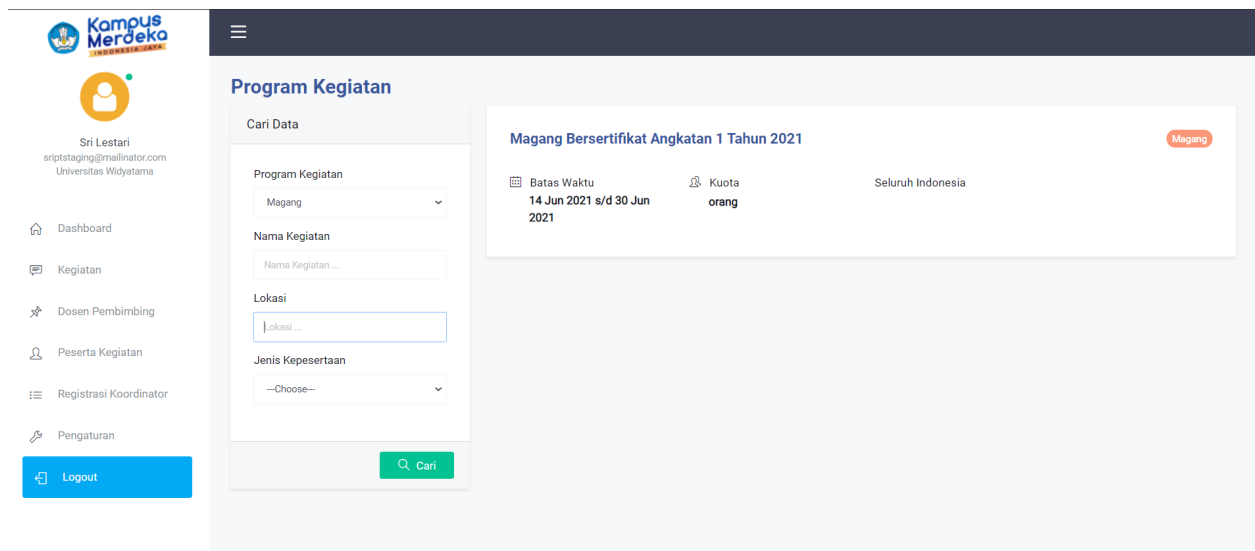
Kampus Merdeka
INDONESIA JAYA

Sri Lestari
sriptstaging@mailinator.com
Universitas Widyatama

Dashboard

Kegiatan

Dosen Pembimbing

Peserta Kegiatan

Registrasi Koordinator

Pengaturan

Logout

Program Kegiatan

Cari Data

Program Kegiatan

Magang

Nama Kegiatan

Nama Kegiatan ...

Lokasi

Lokasi ...

Jenis Kepesertaan

---Choose---

Cari

Magang Bersertifikat Angkatan 1 Tahun 2021

Magang

Batas Waktu
14 Jun 2021 s/d 30 Jun 2021

Kuota
orang

Seluruh Indonesia